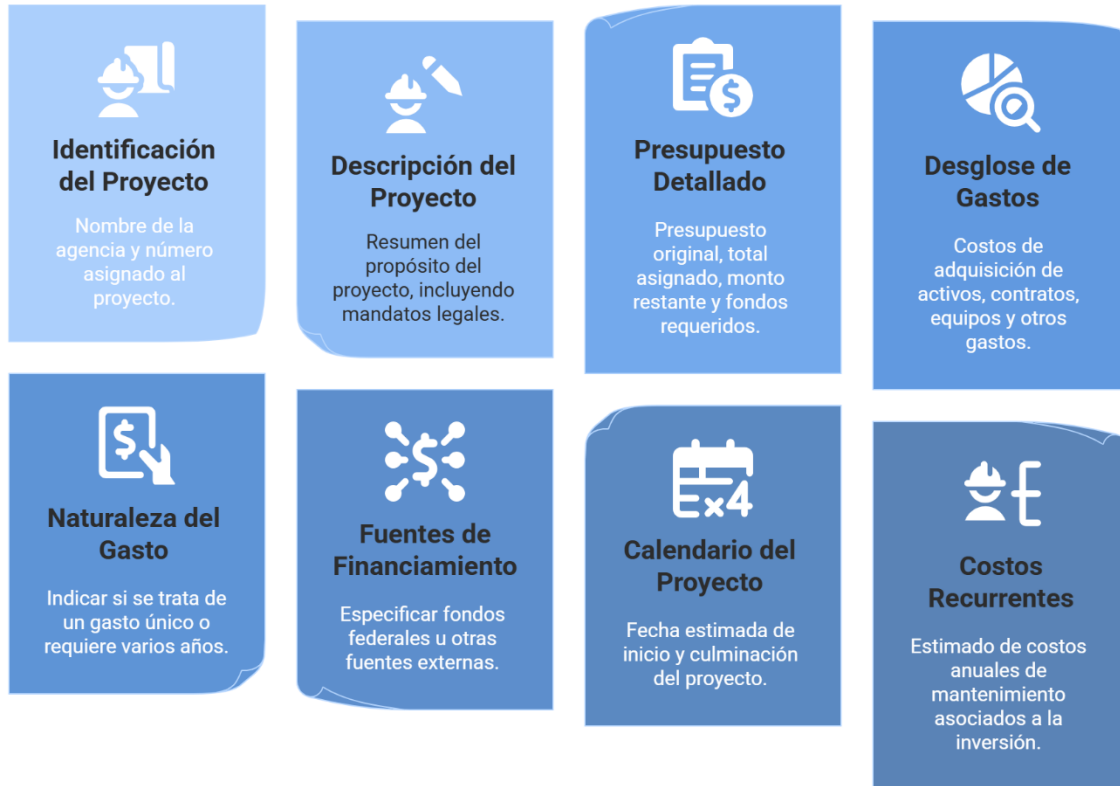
Identificación del Proyecto

Nombre de la agencia y número asignado al proyecto.

Descripción del Proyecto

Resumen del propósito del proyecto, incluyendo mandatos legales.

Presupuesto Detallado

Presupuesto original, total asignado, monto restante y fondos requeridos.

Desglose de Gastos

Costos de adquisición de activos, contratos, equipos y otros gastos.

Naturaleza del Gasto

Indicar si se trata de un gasto único o requiere varios años.

Fuentes de Financiamiento

Especificar fondos federales u otras fuentes externas.

Calendario del Proyecto

Fecha estimada de inicio y culminación del proyecto.

Costos Recurrentes

Estimado de costos anuales de mantenimiento asociados a la inversión.